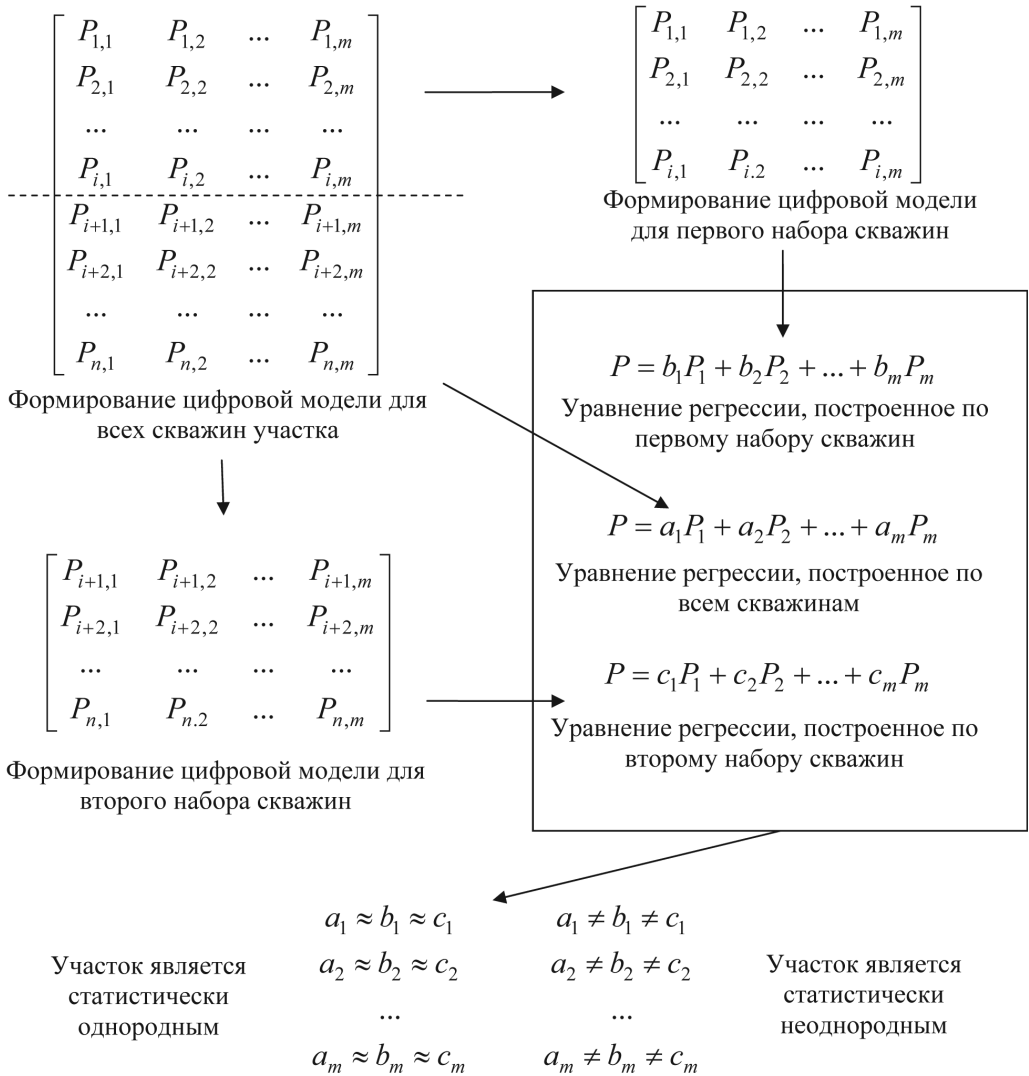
$\begin{bmatrix} P_{1,1} & P_{1,2} & ... & P_{1,m} \\ P_{2,1} & P_{2,2} & ... & P_{2,m} \\ ... & ... & ... & ... \\ P_{i,1} & P_{i,2} & ... & P_{i,m} \\ P_{i+1,1} & P_{i+1,2} & ... & P_{i+1,m} \\ P_{i+2,1} & P_{i+2,2} & ... & P_{i+2,m} \\ ... & ... & ... & ... \\ P_{n,1} & P_{n,2} & ... & P_{n,m} \end{bmatrix}$

Формирование цифровой модели для всех скважин участка

$\begin{bmatrix} P_{1,1} & P_{1,2} & ... & P_{1,m} \\ P_{2,1} & P_{2,2} & ... & P_{2,m} \\ ... & ... & ... & ... \\ P_{i,1} & P_{i.2} & ... & P_{i,m} \end{bmatrix}$

Формирование цифровой модели для первого набора скважин

$P = b_1P_1 + b_2P_2 + ... + b_mP_m$

Уравнение регрессии, построенное по первому набору скважин

$P = a_1P_1 + a_2P_2 + ... + a_mP_m$

Уравнение регрессии, построенное по всем скважинам

$P = c_1P_1 + c_2P_2 + ... + c_mP_m$

Уравнение регрессии, построенное по второму набору скважин

$\begin{bmatrix} P_{i+1,1} & P_{i+1,2} & ... & P_{i+1,m} \\ P_{i+2,1} & P_{i+2,2} & ... & P_{i+2,m} \\ ... & ... & ... & ... \\ P_{n,1} & P_{n.2} & ... & P_{n,m} \end{bmatrix}$

Формирование цифровой модели для второго набора скважин

Участок является статистически однородным

$a_1 \approx b_1 \approx c_1$
$a_2 \approx b_2 \approx c_2$
...
$a_m \approx b_m \approx c_m$

$a_1 \neq b_1 \neq c_1$
$a_2 \neq b_2 \neq c_2$
...
$a_m \neq b_m \neq c_m$

Участок является статистически неоднородным